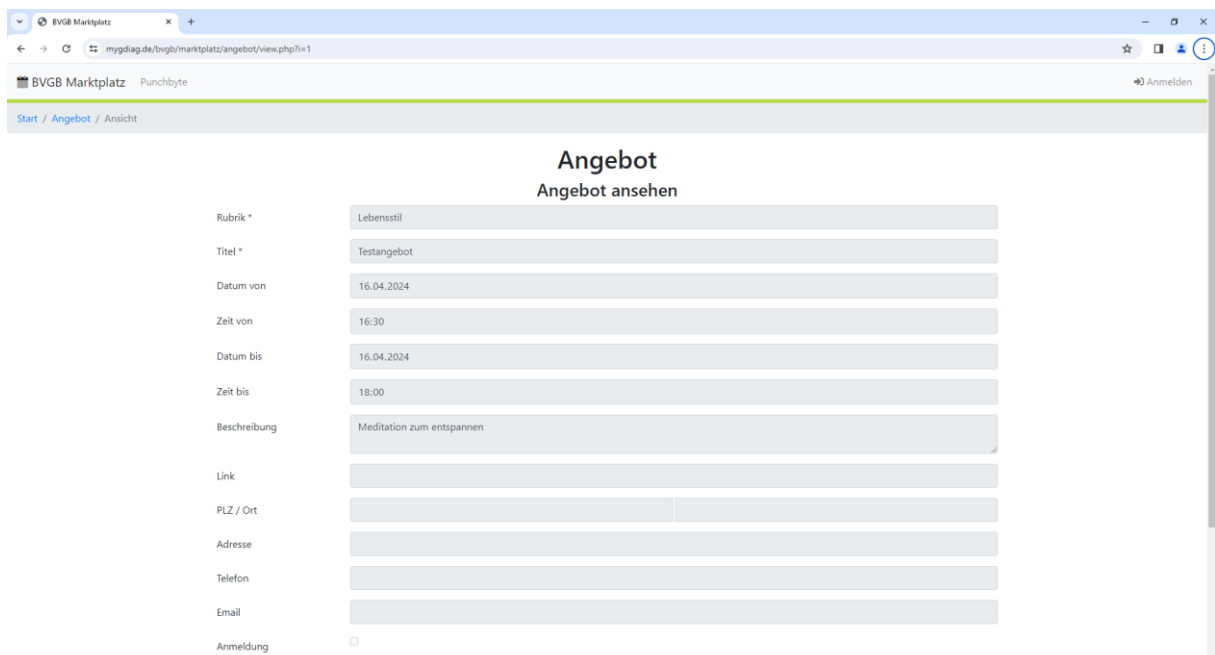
BVGB Marktplatz ×

mygdiag.de/bvgb/marktplatz/angebot/view.php?i=1

BVGB Marktplatz Punchbyte

Anmelden

Start / Angebot / Ansicht

Angebot

Angebot ansehen

| | |
|---|---|
| Rubrik * | Lebensstil |
| Titel * | Testangebot |
| Datum von | 16.04.2024 |
| Zeit von | 16:30 |
| Datum bis | 16.04.2024 |
| Zeit bis | 18:00 |
| Beschreibung | Meditation zum entspannen |
| Link | |
| PLZ / Ort | |
| Adresse | |
| Telefon | |
| Email | |
| Anmeldung | |